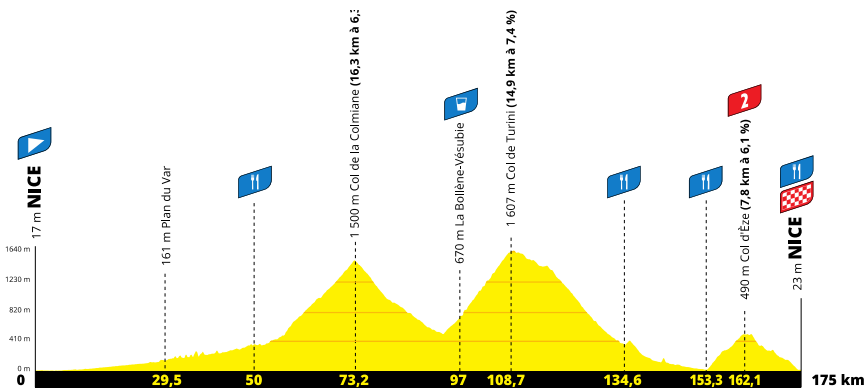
17 m NICE

161 m Plan du Var

1 500 m Col de la Colmiane (16,3 km à 6,3

670 m La Bollène-Vésubie

1 607 m Col de Turini (14,9 km à 7,4 %)

2

490 m Col d'Èze (7,8 km à 6,1 %)

23 m NICE

1640 m
1230 m
820 m
410 m
0 m

0
29,5
50
73,2
97
108,7
134,6
153,3
162,1
175 km